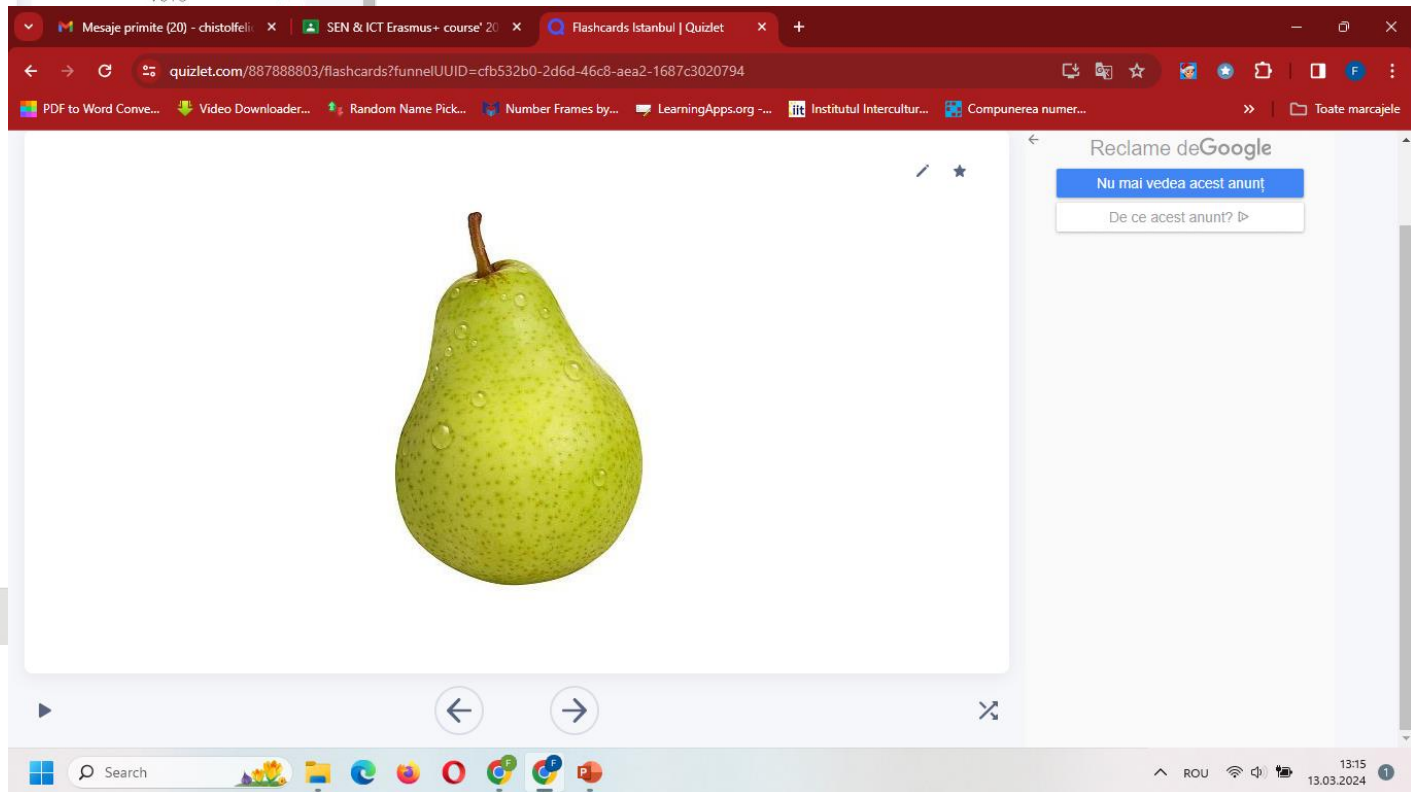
Mesaje primite (20) - chistolfeli ×
SEN & ICT Erasmus+ course' 20 ×
Flashcards Istanbul | Quizlet ×
+

quizlet.com/887888803/flashcards?funnelUUID=cfb532b0-2d6d-46c8-aea2-1687c3020794

PDF to Word Conve... Video Downloader... Random Name Pick... Number Frames by... LearningApps.org -... Institutul Intercultur... Compunerea numer... » Toate marcajele

Reclame de Google
Nu mai vedea acest anunț
De ce acest anunț? ▷

Search
ROU
13:15
13.03.2024